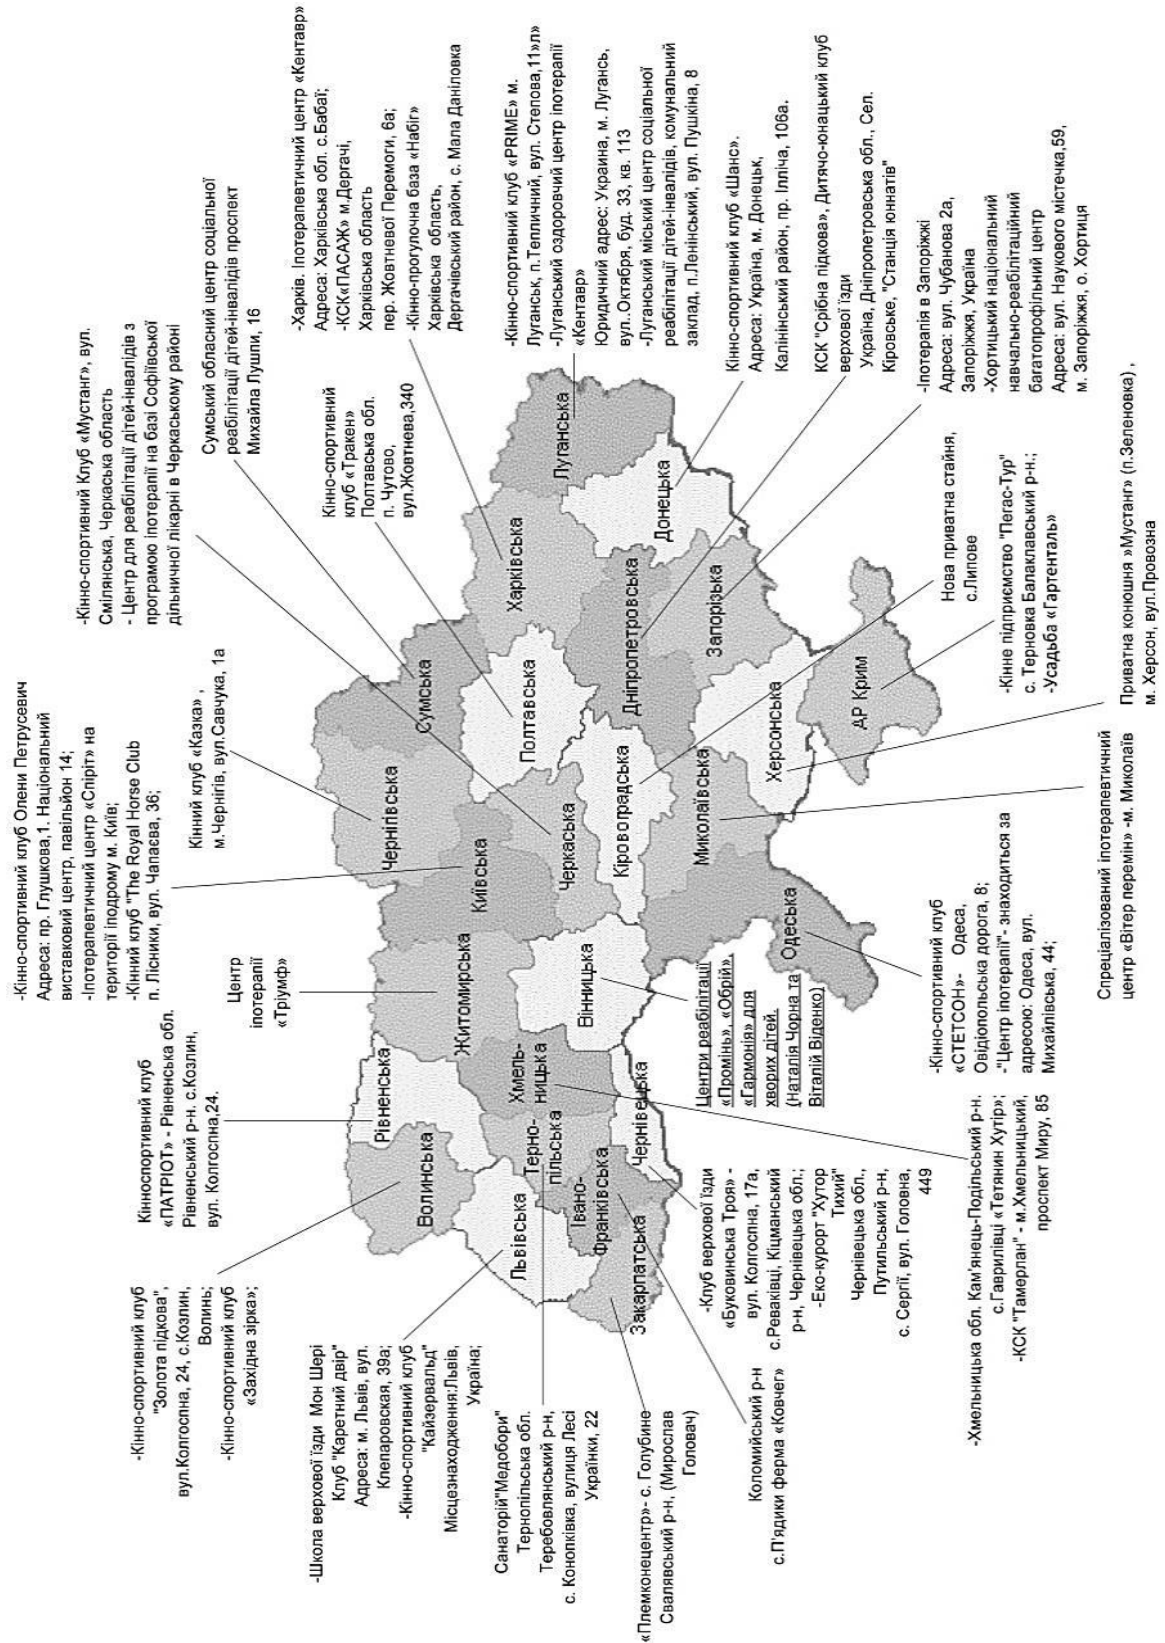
-Кінно-спортивний клуб Олени Петрусевич Адреса: пр. Глушкова,1. Національний виставковий центр, павільйон 14;
-Іпотерапевтичний центр «Спіріт» на території іподрому м. Київ;
-Кінний клуб "The Royal Horse Club п. Лісники, вул. Чапаєва, 36;

Кінний клуб «Казка» , м.Чернігів, вул.Савчука, 1а

-Кінно-спортивний Клуб «Мустанг», вул. Смілянська, Черкаська область
- Центр для реабілітації дітей-інвалідів з програмою іпотерапії на базі Софіївської дільничної лікарні в Черкаському районі

Сумський обласний центр соціальної реабілітації дітей-інвалідів проспект Михайла Лушпи, 16

Кінно-спортивний клуб «Тракен» Полтавська обл. п. Чутово, вул.Жовтнева,340

-Харків. Іпотерапевтичний центр «Кентавр» Адреса: Харківська обл. с.Бабаї;
-КСК«ПАСАЖ» м.Дергачі, Харківська область пер. Жовтневої Перемоги, 6а;
-Кінно-прогулочна база «Набіг» Харківська область, Дергачівський район, с. Мала Данилівка

-Кінно-спортивний клуб «PRIME» м. Луганськ, п.Тепличний, вул. Степова,11»л»
-Луганський оздоровчий центр іпотерапії «Кентавр»
Юридичний адрес: Украина, м. Луганськ, вул. Октября, буд. 33, кв. 113
-Луганський міський центр соціальної реабілітації дітей-інвалідів, комунальний заклад, п.Ленінський, вул. Пушкіна, 8

Кінно-спортивний клуб «Шанс». Адреса: Україна, м. Донецьк, Калінінський район, пр. Ілліча, 106а.

КСК "Срібна підкова", Дитячо-юнацький клуб верхової їзди Україна, Дніпропетровська обл., Сел. Кіровське, "Станція юннатів"

-Іпотерапія в Запоріжжі Адреса: вул. Чубанова 2а, Запоріжжя, Україна
-Хортицький національний навчально-реабілітаційний багатопрофільний центр Адреса: вул. Наукового містечка,59, м. Запоріжжя, о. Хортиця

Нова приватна стайня, с.Липове

-Кінне підприємство "Пегас-Тур" с. Тернова Балаклавський р-н.;
-Усадьба «Гартенталь»

Приватна конюшня »Мустанг» (п.Зеленовка) , м. Херсон, вул.Провозна

Спеціалізований іпотерапевтичний центр «Вітер перемін» -м. Миколаїв

-Кінно-спортивний клуб «СТЕТСОН»- Одеса, Овідіопольська дорога, 8;
-"Центр іпотерапії"- знаходиться за адресою: Одеса, вул. Михайлівська, 44;

Центри реабілітації «Промінь», «Обрій», «Гармонія» для хворих дітей. (Наталія Чорна та Віталій Віденко)

Центр іпотерапії «Тріумф»

Кінноспортивний клуб «ПАТРІОТ» - Рівненська обл. Рівненський р-н. с.Козлин, вул. Колгоспна,24.

-Кінно-спортивний клуб "Золота підкова", вул.Колгоспна, 24, с.Козлин, Волинь;
-Кінно-спортивний клуб «Західна зірка»;

-Школа верхової їзди Мон Шері Клуб "Каретний двір" Адреса: м. Львів, вул. Клепаровская, 39а;
-Кінно-спортивний клуб "Кайзервальд" Місцезнаходження:Львів, Україна;

Санаторій"Медобори" Тернопільська обл. Теребовлянський р-н, с. Конопківка, вулиця Лесі Українки, 22

«Племконецентр»- с. Голубине Свалявський р-н. (Мирослав Головач)

Коломийський р-н с.П'ядики ферма «Ковчег»

-Клуб верхової їзди «Буковинська Троя» - вул. Колгоспна, 17а, с.Реваківці, Кіцманський р-н, Чернівецька обл.;
-Еко-курорт "Хутор Тихий" Чернівецька обл., Путильський р-н, с. Сергії, вул. Головна, 449

-Хмельницька обл. Кам'янець-Подільський р-н. с.Гаврилівці «Тетянин Хутір»;
-КСК "Тамерлан" - м.Хмельницький, проспект Миру, 85

Волинська
Рівненська
Львівська
Терно-пільська
Івано-Франківська
Закарпатська
Чернівецька
Хмель-ницька
Житомирська
Вінницька
Київська
Чернігівська
Черкаська
Сумська
Полтавська
Кіровоградська
Одеська
Миколаївська
Харківська
Дніпропетровська
Херсонська
Запорізька
Донецька
Луганська
АР Крим